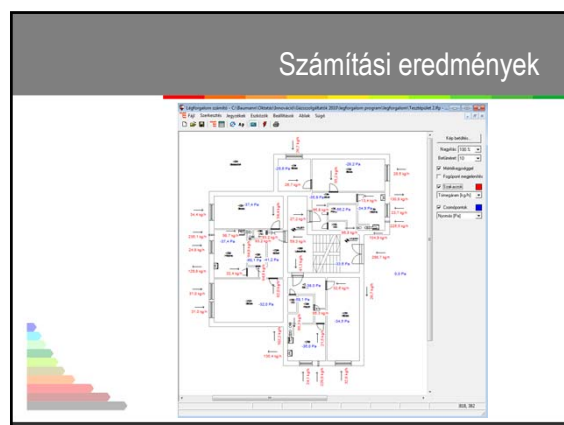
Számítási eredmények

Légforgalom számító - C:\Baumann\Oktatás\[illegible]\Légforgalom\Tesztépület 2.lfp
Fájl Szerkesztés Jegyzetek Eszközök Beállítások Ablak Súgó

Kép betöltés...
Nagyítás 100 %
Betűméret 10
Méretvonalak
Fogópont megjelenítés
Élek
Tömegáram [kg/h]
Csomópontok
Nyomás [Pa]

808, 382